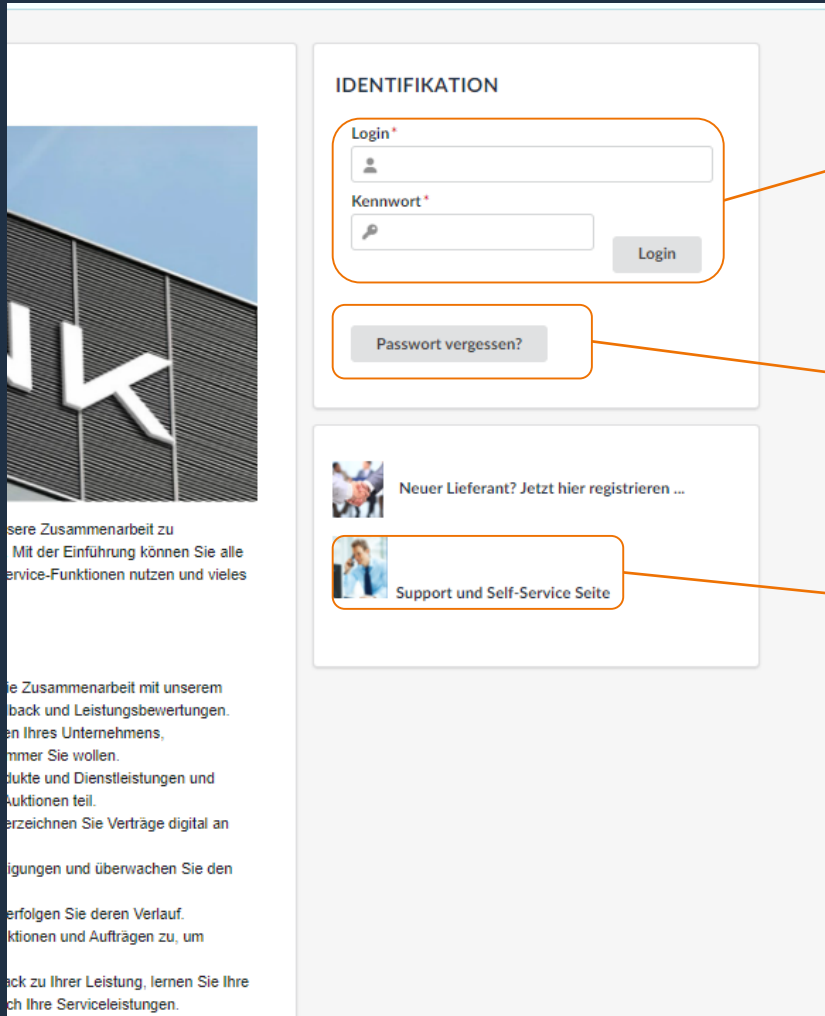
NK

sere Zusammenarbeit zu
. Mit der Einführung können Sie alle
ervice-Funktionen nutzen und vieles

ie Zusammenarbeit mit unserem
back und Leistungsbewertungen.
en Ihres Unternehmens,
mmer Sie wollen.
dukte und Dienstleistungen und
Auktionen teil.
erzeichnen Sie Verträge digital an

igungen und überwachen Sie den

erfolgen Sie deren Verlauf.
ktionen und Aufträgen zu, um

ack zu Ihrer Leistung, lernen Sie Ihre
ch Ihre Serviceleistungen.

IDENTIFIKATION

Login*

Kennwort*

Login

Passwort vergessen?

Neuer Lieferant? Jetzt hier registrieren ...

Support und Self-Service Seite